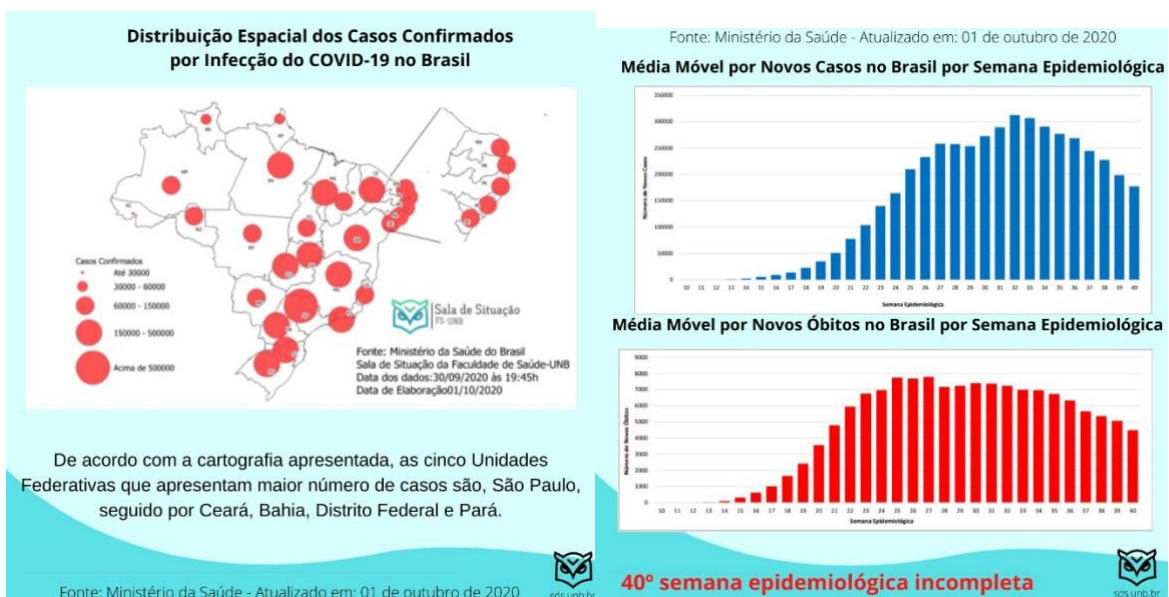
Distribuição Espacial dos Casos Confirmados por Infecção do COVID-19 no Brasil

Casos Confirmados
Até 30000
30000 - 60000
60000 - 150000
150000 - 500000
Acima de 500000

Sala de Situação
FS-UNB

Fonte: Ministério da Saúde do Brasil
Sala de Situação da Faculdade de Saúde-UNB
Data dos dados:30/09/2020 às 19:45h
Data de Elaboração01/10/2020

De acordo com a cartografia apresentada, as cinco Unidades Federativas que apresentam maior número de casos são, São Paulo, seguido por Ceará, Bahia, Distrito Federal e Pará.

Fonte: Ministério da Saúde - Atualizado em: 01 de outubro de 2020

sds.unb.br

Fonte: Ministério da Saúde - Atualizado em: 01 de outubro de 2020

Média Móvel por Novos Casos no Brasil por Semana Epidemiológica

350000
300000
250000
200000
150000
100000
50000
0

Número de Novos Casos

10 11 12 13 14 15 16 17 18 19 20 21 22 23 24 25 26 27 28 29 30 31 32 33 34 35 36 37 38 39 40

Semana Epidemiológica

Média Móvel por Novos Óbitos no Brasil por Semana Epidemiológica

9000
8000
7000
6000
5000
4000
3000
2000
1000
0

Número de Novos Óbitos

10 11 12 13 14 15 16 17 18 19 20 21 22 23 24 25 26 27 28 29 30 31 32 33 34 35 36 37 38 39 40

Semana Epidemiológica

40º semana epidemiológica incompleta

sds.unb.br